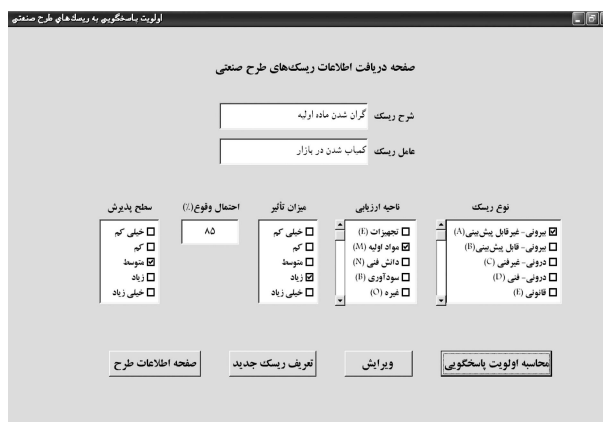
اولویت پاسخگویی به ریسک‌های طرح صنعتی

صفحه دریافت اطلاعات ریسک‌های طرح صنعتی

شرح ریسک گران شدن ماده اولیه

عامل ریسک کمیاب شدن در بازار

نوع ریسک
☑ بیرونی- غیرقابل پیش‌بینی(A)
☐ بیرونی- قابل پیش‌بینی(B)
☐ درونی- غیرفنی (C)
☐ درونی- فنی (D)
☐ قانونی (E)

ناحیه ارزیابی
☐ تجهیزات (E)
☑ مواد اولیه (M)
☐ دانش فنی (N)
☐ سودآوری (B)
☐ غیره (O)

میزان تأثیر
☐ خیلی کم
☐ کم
☐ متوسط
☑ زیاد
☐ خیلی زیاد

احتمال وقوع(٪)
۸۵

سطح پذیرش
☐ خیلی کم
☐ کم
☑ متوسط
☐ زیاد
☐ خیلی زیاد

محاسبه اولویت پاسخگویی
ویرایش
تعریف ریسک جدید
صفحه اطلاعات طرح